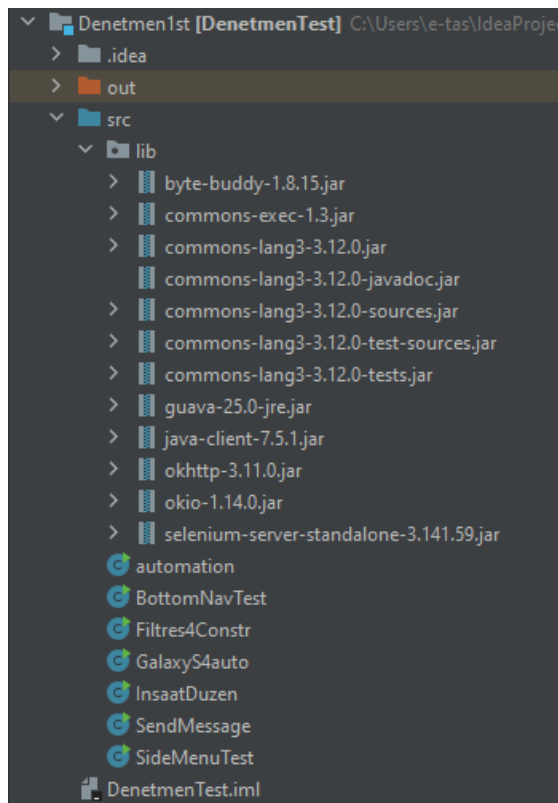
Denetmen1st [DenetmenTest] C:\Users\e-tas\IdeaProje
.idea
out
src
lib
byte-buddy-1.8.15.jar
commons-exec-1.3.jar
commons-lang3-3.12.0.jar
commons-lang3-3.12.0-javadoc.jar
commons-lang3-3.12.0-sources.jar
commons-lang3-3.12.0-test-sources.jar
commons-lang3-3.12.0-tests.jar
guava-25.0-jre.jar
java-client-7.5.1.jar
okhttp-3.11.0.jar
okio-1.14.0.jar
selenium-server-standalone-3.141.59.jar
automation
BottomNavTest
Filtres4Constr
GalaxyS4auto
InsaatDuzen
SendMessage
SideMenuTest
DenetmenTest.iml